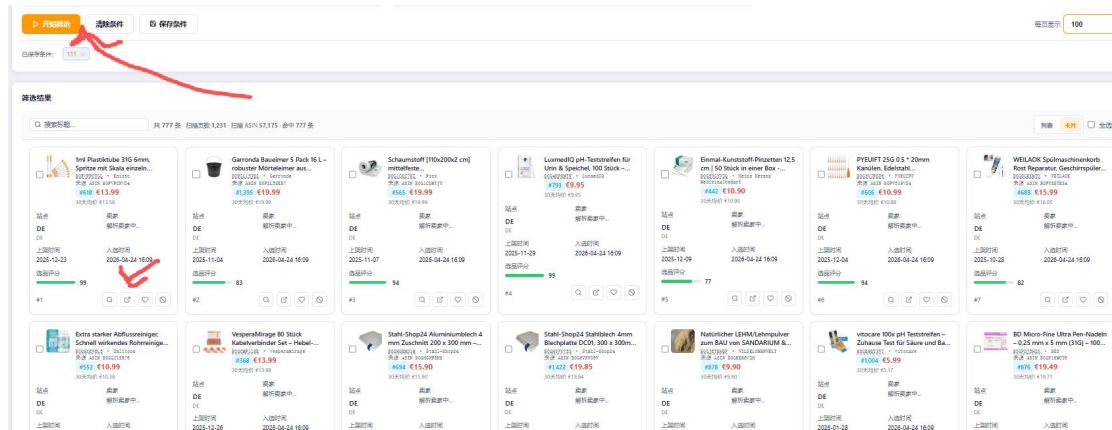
开始筛选 清除条件 保存条件

每页显示 100

已保存条件 111

筛选结果

搜索标题...

共 777 条 扫描页数 1,231 · 扫描 ASIN 57,175 · 命中 777 条

列表 卡片 全选

1ml Plastiktube 31G 6mm, Spritze mit Skala einzeln...
#618 €13.99
站点 DE
卖家 解析卖家中...
上架时间 2025-12-23
入选时间 2026-04-24 16:09
选品评分 99
#1

Garronda Baueimer 5 Pack 16 L – robuster Mörteleimer aus...
#1,395 €19.99
站点 DE
卖家 解析卖家中...
上架时间 2025-11-04
入选时间 2026-04-24 16:09
选品评分 83
#2

Schaumstoff [110x200x2 cm] mittelfeste...
#563 €19.99
站点 DE
卖家 解析卖家中...
上架时间 2025-11-07
入选时间 2026-04-24 16:09
选品评分 94
#3

LuxmedIQ pH-Teststreifen für Urin & Speichel, 100 Stück –...
#793 €9.95
站点 DE
卖家 解析卖家中...
上架时间 2025-11-29
入选时间 2026-04-24 16:09
选品评分 99
#4

Einmal-Kunststoff-Pinzetten 12,5 cm | 50 Stück in einer Box -...
#442 €10.90
站点 DE
卖家 解析卖家中...
上架时间 2025-12-09
入选时间 2026-04-24 16:09
选品评分 77
#5

PYEUFIT 25G 0.5 * 20mm Kanülen, Edelstahl...
#606 €10.99
站点 DE
卖家 解析卖家中...
上架时间 2025-12-04
入选时间 2026-04-24 16:09
选品评分 94
#6

WEILAOK Spülmaschinenkorb Rost Reparatur, Geschirrspüler...
#689 €15.99
站点 DE
卖家 解析卖家中...
上架时间 2025-10-28
入选时间 2026-04-24 16:09
选品评分 82
#7

Extra starker Abflussreiniger, Schnell wirkendes Rohrreinige...
#552 €10.99
站点 DE
卖家 解析卖家中...
上架时间

VesperaMirage 80 Stück Kabelverbinder Set – Hebel-...
#368 €13.99
站点 DE
卖家 解析卖家中...
上架时间 2025-12-26

Stahl-Shop24 Aluminiumblech 4 mm Zuschnitt 200 x 300 mm -...
#694 €15.90
站点 DE
卖家 解析卖家中...
上架时间

Stahl-Shop24 Stahlblech 4mm Blechplatte DC01, 300 x 300m...
#1,422 €19.85
站点 DE
卖家 解析卖家中...
上架时间

Natürlicher LEHM/Lehmpulver zum BAU von SANDARIUM &...
#878 €9.90
站点 DE
卖家 解析卖家中...
上架时间

vitocare 100x pH Teststreifen – Zuhause Test für Säure und Ba...
#1,004 €10.99
站点 DE
卖家 解析卖家中...
上架时间 2026-01-28

BD Micro-Fine Ultra Pen-Nadeln – 0,25 mm x 5 mm (31G) – 100...
#876 €19.49
站点 DE
卖家 解析卖家中...
上架时间